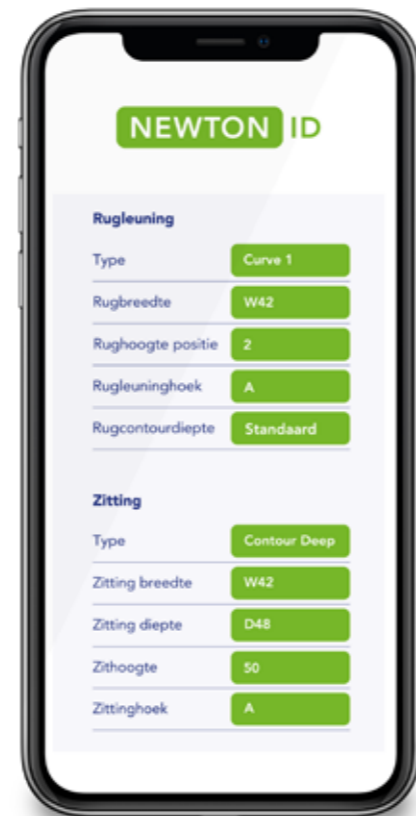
NEWTON ID

Rugleuning

| | |
|---|---|
| Type | Curve 1 |
| Rugbreedte | W42 |
| Rughoogte positie | 2 |
| Rugleuninghoek | A |
| Rugcontourdiepte | Standaard |

Zitting

| | |
|---|---|
| Type | Contour Deep |
| Zitting breedte | W42 |
| Zitting diepte | D48 |
| Zithoogte | 50 |
| Zittinghoek | A |